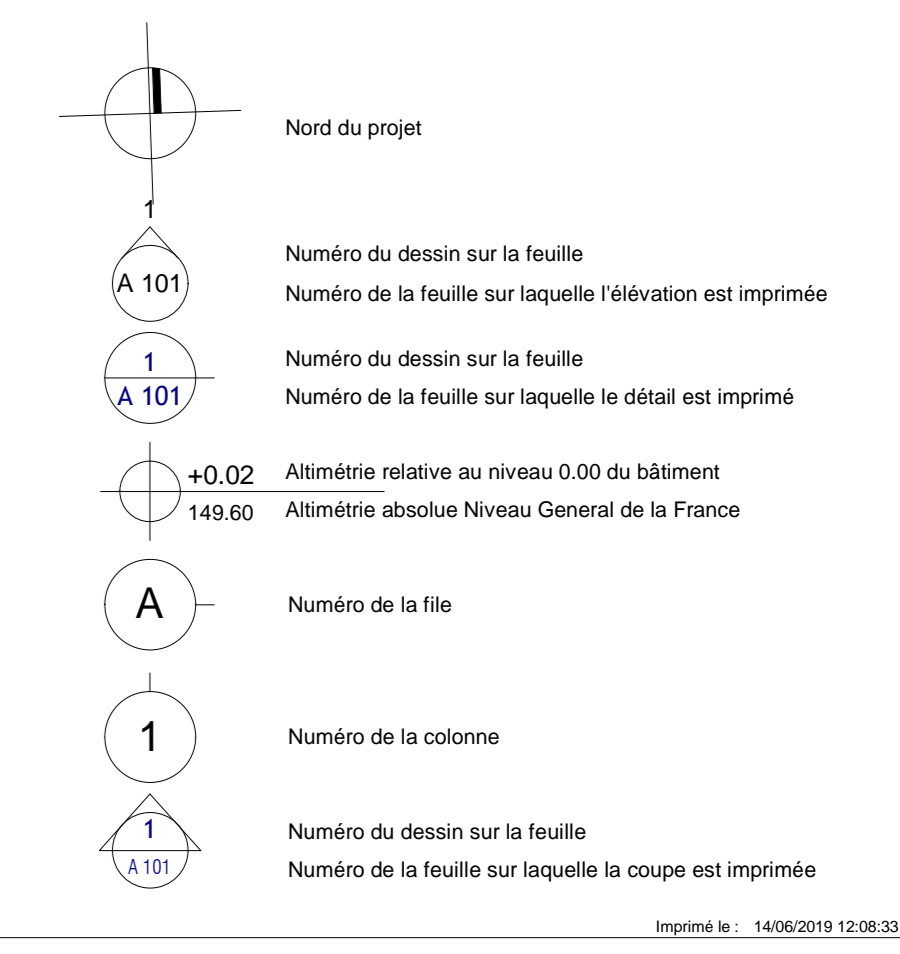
Nord du projet

1

A 101

Numéro du dessin sur la feuille

Numéro de la feuille sur laquelle l'élévation est imprimée

1

A 101

Numéro du dessin sur la feuille

Numéro de la feuille sur laquelle le détail est imprimé

+0.02

149.60

Altimétrie relative au niveau 0.00 du bâtiment

Altimétrie absolue Niveau General de la France

A

Numéro de la file

1

Numéro de la colonne

1

A 101

Numéro du dessin sur la feuille

Numéro de la feuille sur laquelle la coupe est imprimée

Imprimé le : 14/06/2019 12:08:33